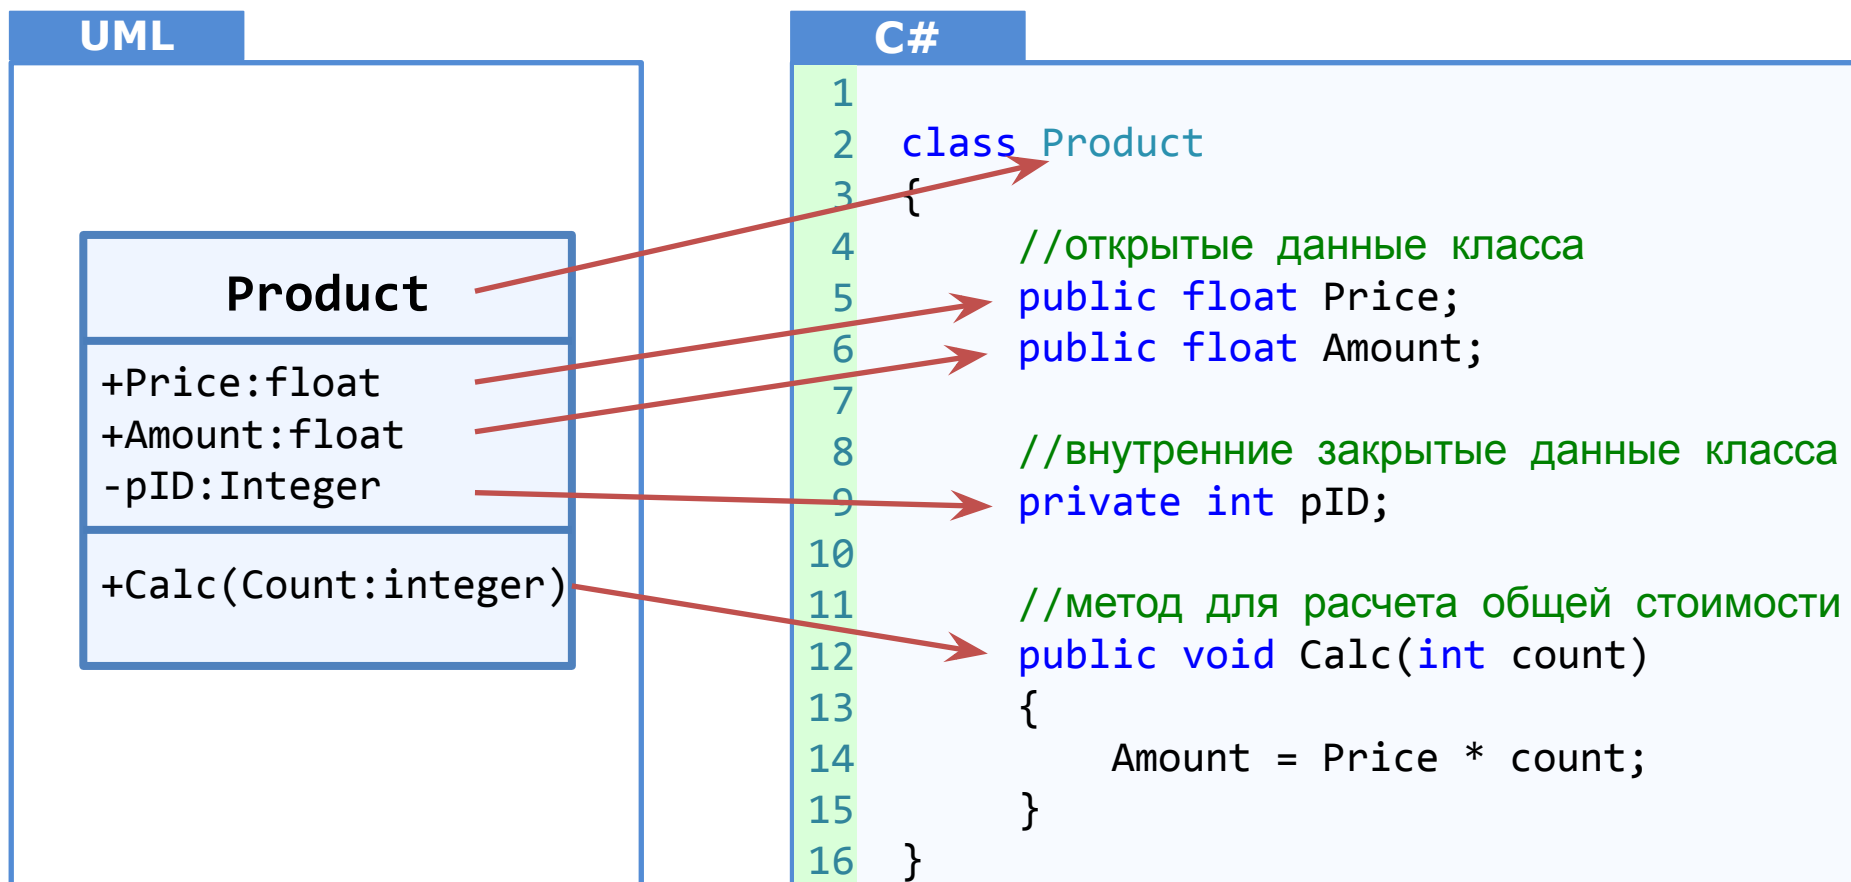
UML

Product

+Price:float
+Amount:float
-pID:Integer

+Calc(Count:integer)

C#

1
2 class Product
3 {
4 //открытые данные класса
5 public float Price;
6 public float Amount;
7
8 //внутренние закрытые данные класса
9 private int pID;
10
11 //метод для расчета общей стоимости
12 public void Calc(int count)
13 {
14 Amount = Price * count;
15 }
16 }